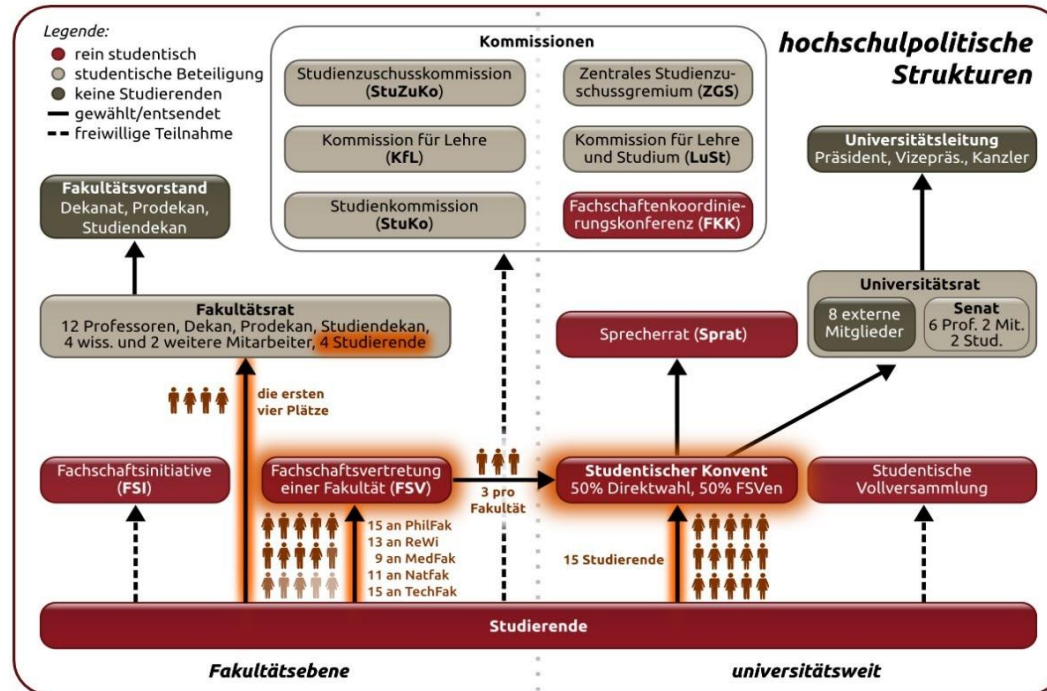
Legende:
rein studentisch
studentische Beteiligung
keine Studierenden
gewählt/entsendet
freiwillige Teilnahme

Kommissionen

Studienzuschusskommission (StuZuKo)

Zentrales Studienzuschussgremium (ZGS)

Kommission für Lehre (KfL)

Kommission für Lehre und Studium (LuSt)

Studienkommission (StuKo)

Fachschaftenkoordinierungskonferenz (FKK)

hochschulpolitische Strukturen

Universitätsleitung
Präsident, Vizepräs., Kanzler

Fakultätsvorstand
Dekanat, Prodekan, Studiendekan

Universitätsrat

8 externe Mitglieder

Senat
6 Prof. 2 Mit. 2 Stud.

Fakultätsrat
12 Professoren, Dekan, Prodekan, Studiendekan, 4 wiss. und 2 weitere Mitarbeiter, 4 Studierende

Sprecherrat (Sprat)

die ersten vier Plätze

Fachschaftsinitiative (FSI)

Fachschaftsvertretung einer Fakultät (FSV)

3 pro Fakultät

Studentischer Konvent
50% Direktwahl, 50% FSVen

Studentische Vollversammlung

15 an PhilFak
13 an ReWi
9 an MedFak
11 an Natfak
15 an TechFak

15 Studierende

Studierende

Fakultätsebene

universitätsweit